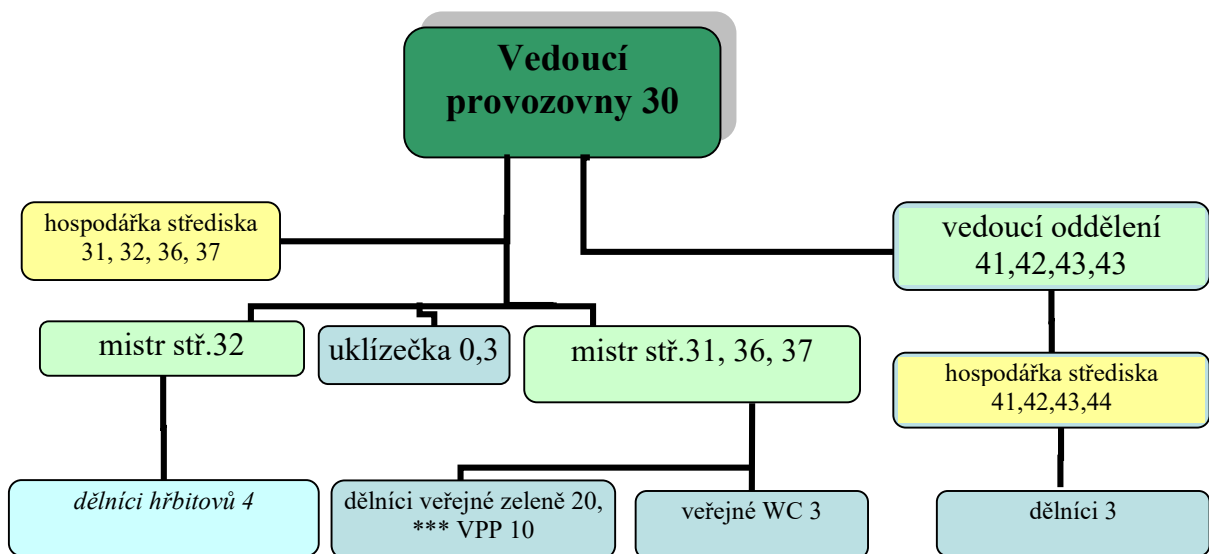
Vedoucí provozovny 30

hospodářka střediska 31, 32, 36, 37

vedoucí oddělení 41,42,43,43

mistr stř.32

uklízečka 0,3

mistr stř.31, 36, 37

hospodářka střediska 41,42,43,44

dělníci hřbitovů 4

dělníci veřejné zeleně 20, *** VPP 10

veřejné WC 3

dělníci 3